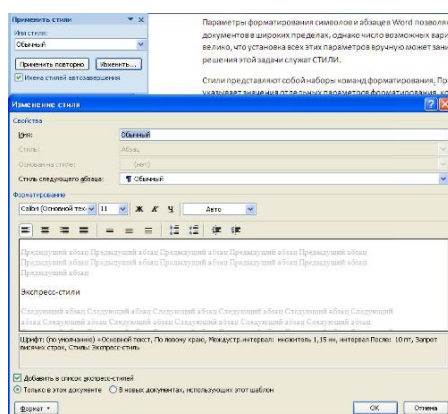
Применить стили
Имя стиля:
Обычный
Применить повторно | Изменить...
Имена стилей автозавершения

Параметры форматирования символов и абзацев Word позволяют документов в широких пределах, однако число возможных вари велико, что установка всех этих параметров вручную может зан решения этой задачи служат СТИЛИ.

Стили представляют собой наборы команд форматирования. Пр указывает значения отдельных параметров форматирования, к

Изменение стиля
Свойства
Имя: Обычный
Стиль: Абзац
Основан на стиле: (нет)
Стиль следующего абзаца: ¶ Обычный
Форматирование
Calibri (Основной тек 11 Ж К Ч Авто

Предыдущий абзац Предыдущий абзац Предыдущий абзац Предыдущий абзац Предыдущий абзац Предыдущий абзац Предыдущий абзац Предыдущий абзац Предыдущий абзац Предыдущий абзац

Экспресс-стили

Следующий абзац Следующий абзац Следующий абзац Следующий абзац Следующий абзац Следующий абзац Следующий абзац Следующий абзац Следующий абзац Следующий абзац Следующий абзац Следующий абзац

Шрифт: (по умолчанию) +Основной текст, По левому краю, Междустр.интервал: множитель 1,15 ин, интервал После: 10 пт, Запрет висячих строк, Стиль: Экспресс-стиль

Добавить в список экспресс-стилей
Только в этом документе  В новых документах, использующих этот шаблон
Формат
OK  Отмена